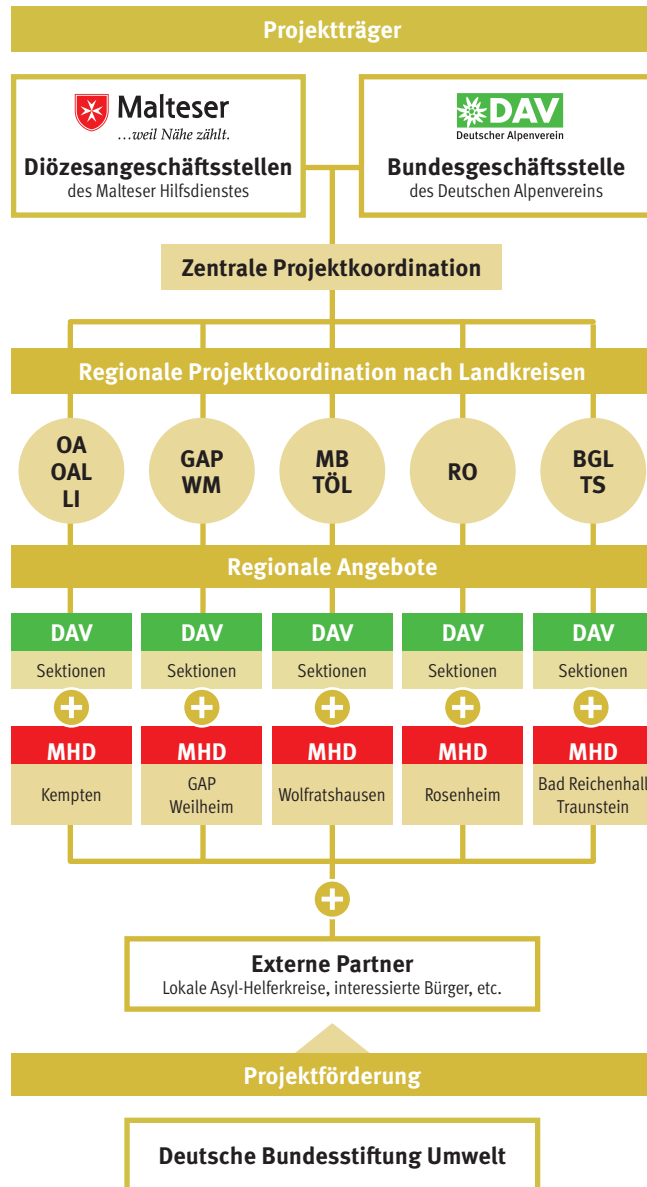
Projektträger

Malteser
…weil Nähe zählt.
Diözesangeschäftsstellen
des Malteser Hilfsdienstes

DAV
Deutscher Alpenverein
Bundesgeschäftsstelle
des Deutschen Alpenvereins

Zentrale Projektkoordination

Regionale Projektkoordination nach Landkreisen

OA
OAL
LI

GAP
WM

MB
TÖL

RO

BGL
TS

Regionale Angebote

DAV
Sektionen

DAV
Sektionen

DAV
Sektionen

DAV
Sektionen

DAV
Sektionen

MHD
Kempten

MHD
GAP
Weilheim

MHD
Wolfratshausen

MHD
Rosenheim

MHD
Bad Reichenhall
Traunstein

Externe Partner
Lokale Asyl-Helferkreise, interessierte Bürger, etc.

Projektförderung

Deutsche Bundesstiftung Umwelt